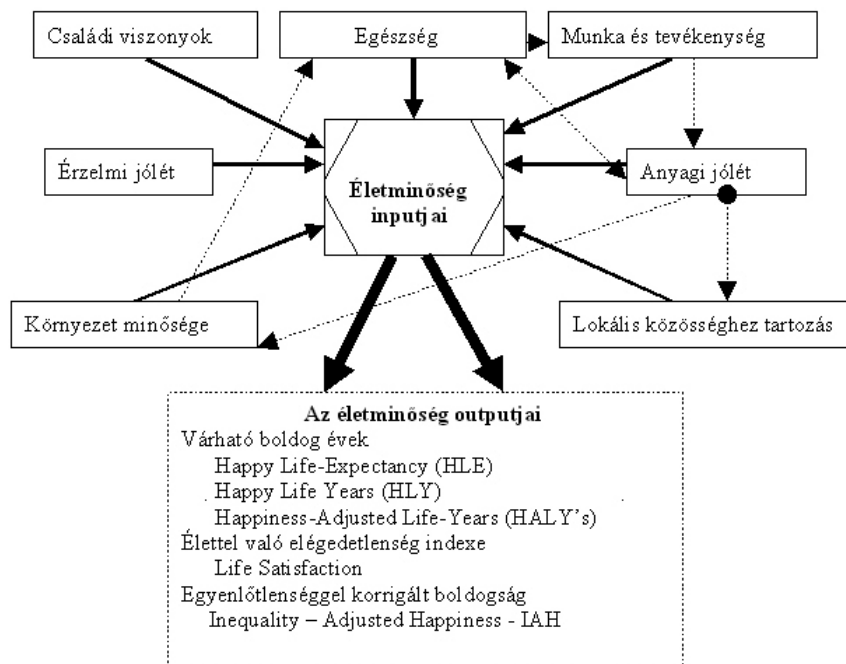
Családi viszonyok

Egészség

Munka és tevékenység

Érzelmi jólét

Életminőség inputjai

Anyagi jólét

Környezet minősége

Lokális közösséghez tartozás

Az életminőség outputjai
Várható boldog évek
Happy Life-Expectancy (HLE)
Happy Life Years (HLY)
Happiness-Adjusted Life-Years (HALY's)
Élettel való elégedetlenség indexe
Life Satisfaction
Egyenlőtlenséggel korrigált boldogság
Inequality – Adjusted Happiness - IAH